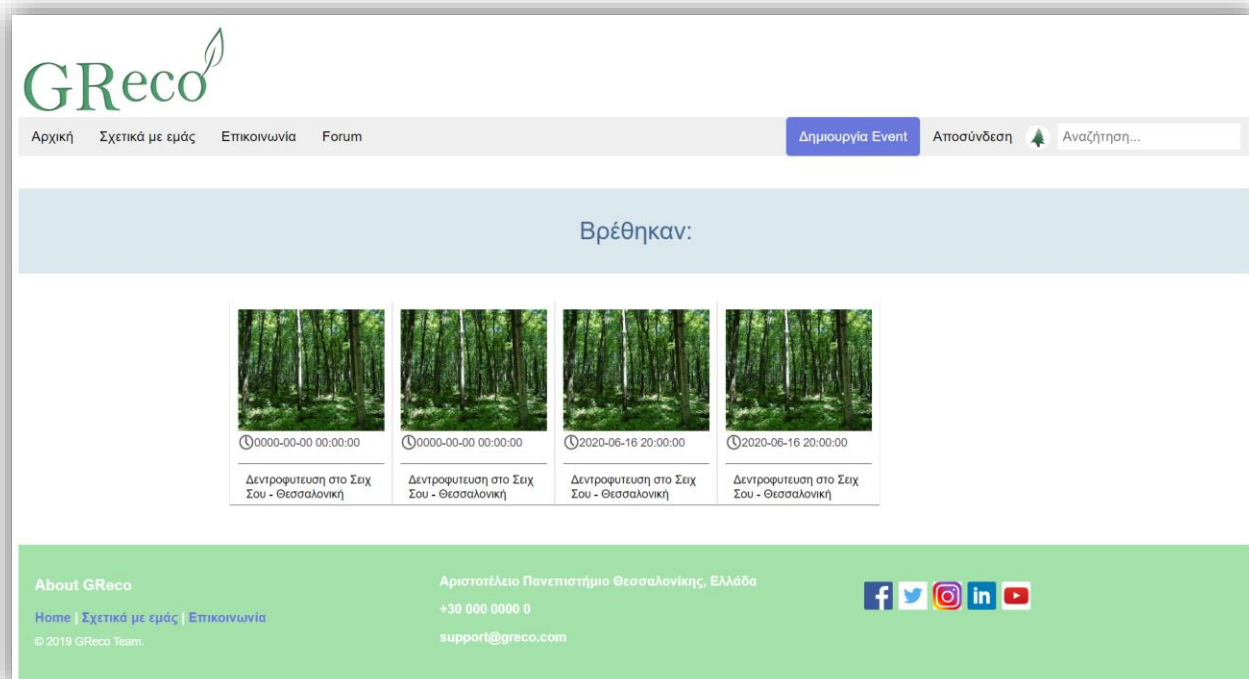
GReco

Αρχική Σχετικά με εμάς Επικοινωνία Forum

Δημιουργία Event Αποσύνδεση Αναζήτηση...

Βρέθηκαν:

0000-00-00 00:00:00

Δεντροφυτευση στο Σειχ Σου - Θεσσαλονική

0000-00-00 00:00:00

Δεντροφυτευση στο Σειχ Σου - Θεσσαλονική

2020-06-16 20:00:00

Δεντροφυτευση στο Σειχ Σου - Θεσσαλονική

2020-06-16 20:00:00

Δεντροφυτευση στο Σειχ Σου - Θεσσαλονική

About GReco

Home | Σχετικά με εμάς | Επικοινωνία

© 2019 GReco Team.

Αριστοτέλειο Πανεπιστήμιο Θεσσαλονίκης, Ελλάδα

+30 000 0000 0

support@greco.com